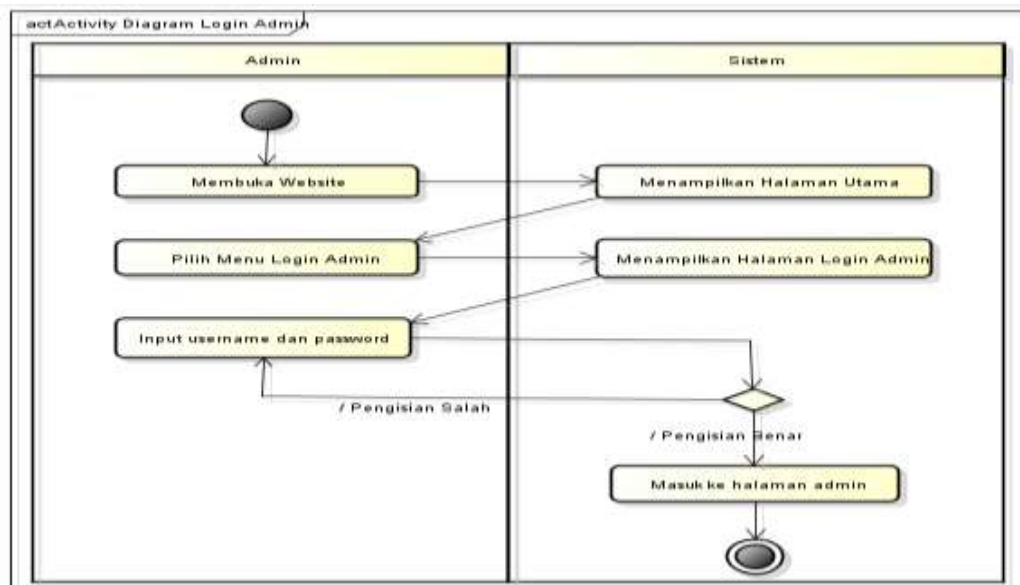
actActivity Diagram Login Admin

Admin

Sistem

Membuka Website

Menampilkan Halaman Utama

Pilih Menu Login Admin

Menampilkan Halaman Login Admin

Input username dan password

/ Pengisian Salah

/ Pengisian Benar

Masukke halaman admin